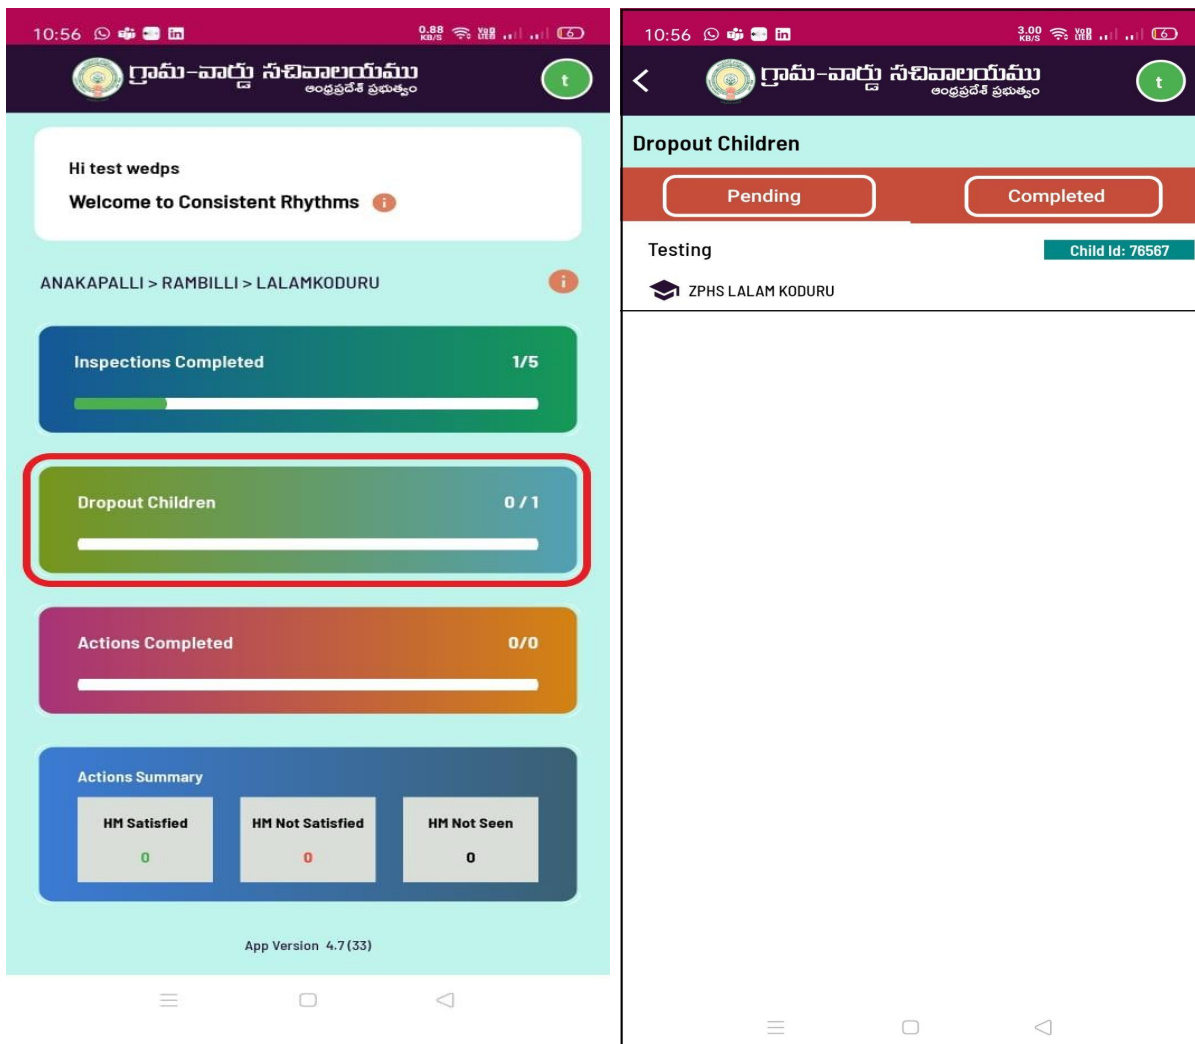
10:56 0.88 KB/S Vo8 LTE 6

గ్రామ-వార్డు సచివాలయము
ఆంధ్రప్రదేశ్ ప్రభుత్వం

t

Hi test wedps

Welcome to Consistent Rhythms

ANAKAPALLI > RAMBILLI > LALAMKODURU

Inspections Completed 1/5

Dropout Children 0 / 1

Actions Completed 0/0

Actions Summary

| HM Satisfied | HM Not Satisfied | HM Not Seen |
|---|---|---|
| 0 | 0 | 0 |

App Version 4.7 (33)

10:56 3.00 KB/S Vo8 LTE 6

గ్రామ-వార్డు సచివాలయము
ఆంధ్రప్రదేశ్ ప్రభుత్వం

t

Dropout Children

Pending

Completed

Testing

Child Id: 76567

ZPHS LALAM KODURU